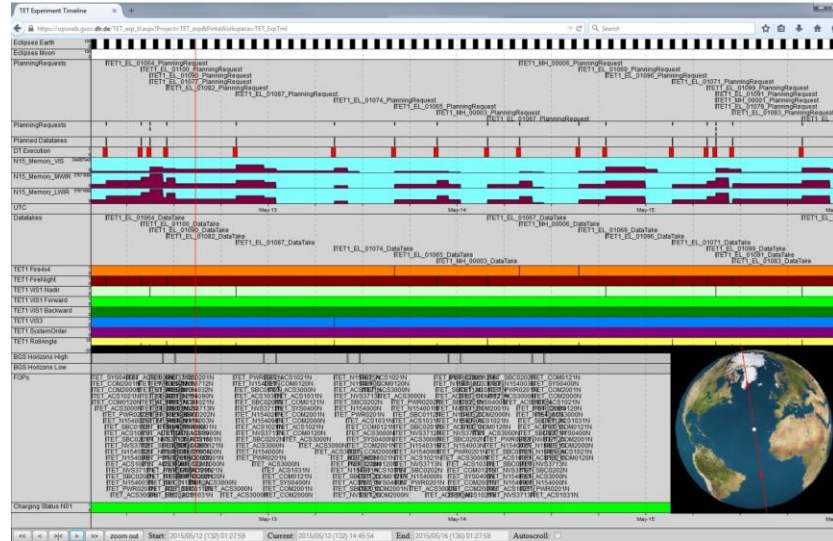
TET Experiment Timeline

https://opsweb.gsoc.dlr.de/TET_exp_tl.aspx?Project=TET_exp&PintaWorkspace=TET_ExpTml

Search

Eclipses Earth
Eclipses Moon
PlanningRequests

TET1_EL_01064_PlanningRequest
TET1_EL_01100_PlanningRequest
TET1_EL_01090_PlanningRequest
TET1_EL_01077_PlanningRequest
TET1_EL_01082_PlanningRequest
TET1_EL_01087_PlanningRequest
TET1_EL_01074_PlanningRequest
TET1_EL_01065_PlanningRequest
TET1_MH_00003_PlanningRequest
TET1_EL_01067_PlanningRequest
TET1_MH_00006_PlanningRequest
TET1_EL_01069_PlanningRequest
TET1_EL_01096_PlanningRequest
TET1_EL_01071_PlanningRequest
TET1_EL_01091_PlanningRequest
TET1_EL_01078_PlanningRequest
TET1_MH_00001_PlanningRequest
TET1_EL_01099_PlanningRequest
TET1_EL_01083_PlanningRequest

PlanningRequests
Planned Datatakes
DT Execution
N15_Memory_VIS
N15_Memory_MWIR
N15_Memory_LWIR
UTC
May-13
May-14
May-15
Datatakes

TET1_EL_01064_DataTake
TET1_EL_01100_DataTake
TET1_EL_01090_DataTake
TET1_EL_01082_DataTake
TET1_EL_01087_DataTake
TET1_EL_01074_DataTake
TET1_EL_01065_DataTake
TET1_MH_00003_DataTake
TET1_EL_01067_DataTake
TET1_MH_00006_DataTake
TET1_EL_01069_DataTake
TET1_EL_01096_DataTake
TET1_EL_01071_DataTake
TET1_EL_01099_DataTake
TET1_EL_01091_DataTake
TET1_EL_01083_DataTake

TET1 FireBird
TET1 FireFlight
TET1 VIS1 Nadir
TET1 VIS1 Forward
TET1 VIS1 Backward
TET1 VIS3
TET1 SystemOrder
TET1 RollAngle
BGS Horizons High
BGS Horizons Low
FOPs

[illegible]

Charging Status N01
May-13
May-14
May-15

zoom out Start: 2015/05/12 (132) 01:27:59 Current: 2015/05/12 (132) 14:45:54 End: 2015/05/16 (136) 01:27:59 Autoscroll: